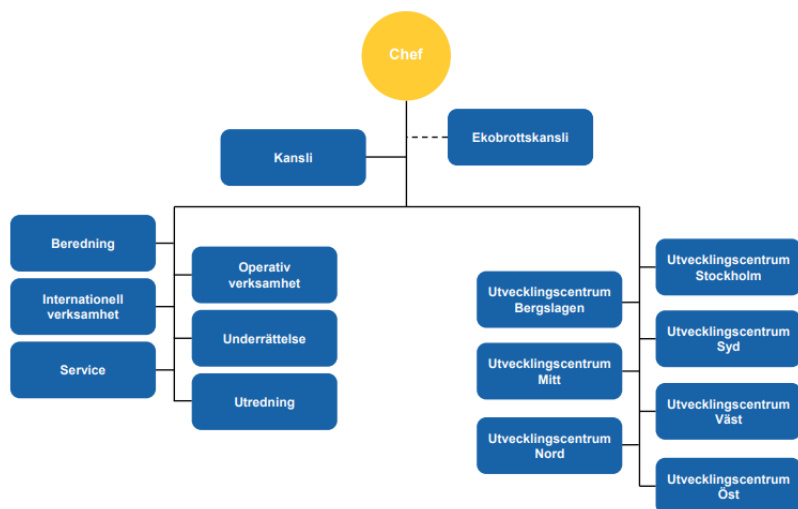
Chef

Kansli

Ekobrottskansli

Beredning

Internationell verksamhet

Service

Operativ verksamhet

Underrättelse

Utredning

Utvecklingscentrum Bergslagen

Utvecklingscentrum Mitt

Utvecklingscentrum Nord

Utvecklingscentrum Stockholm

Utvecklingscentrum Syd

Utvecklingscentrum Väst

Utvecklingscentrum Öst